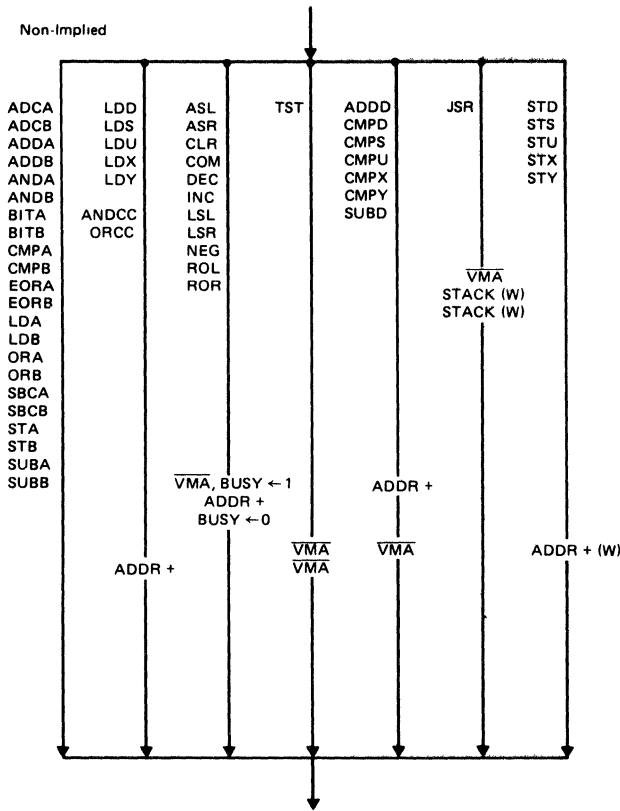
Non-Implied

ADCA
ADCB
ADDA
ADDB
ANDA
ANDB
BITA
BITB
CMPA
CMPB
EORA
EORB
LDA
LDB
ORA
ORB
SBCA
SBCB
STA
STB
SUBA
SUBB

LDD
LDS
LDU
LDX
LDY

ANDCC
ORCC

ADDR +

ASL
ASR
CLR
COM
DEC
INC
LSL
LSR
NEG
ROL
ROR

$\overline{VMA}$, BUSY ← 1
ADDR +
BUSY ← 0

TST

$\overline{VMA}$
$\overline{VMA}$

ADDD
CMPD
CMPS
CMPU
CMPX
CMPY
SUBD

ADDR +

$\overline{VMA}$

JSR

$\overline{VMA}$
STACK (W)
STACK (W)

STD
STS
STU
STX
STY

ADDR + (W)